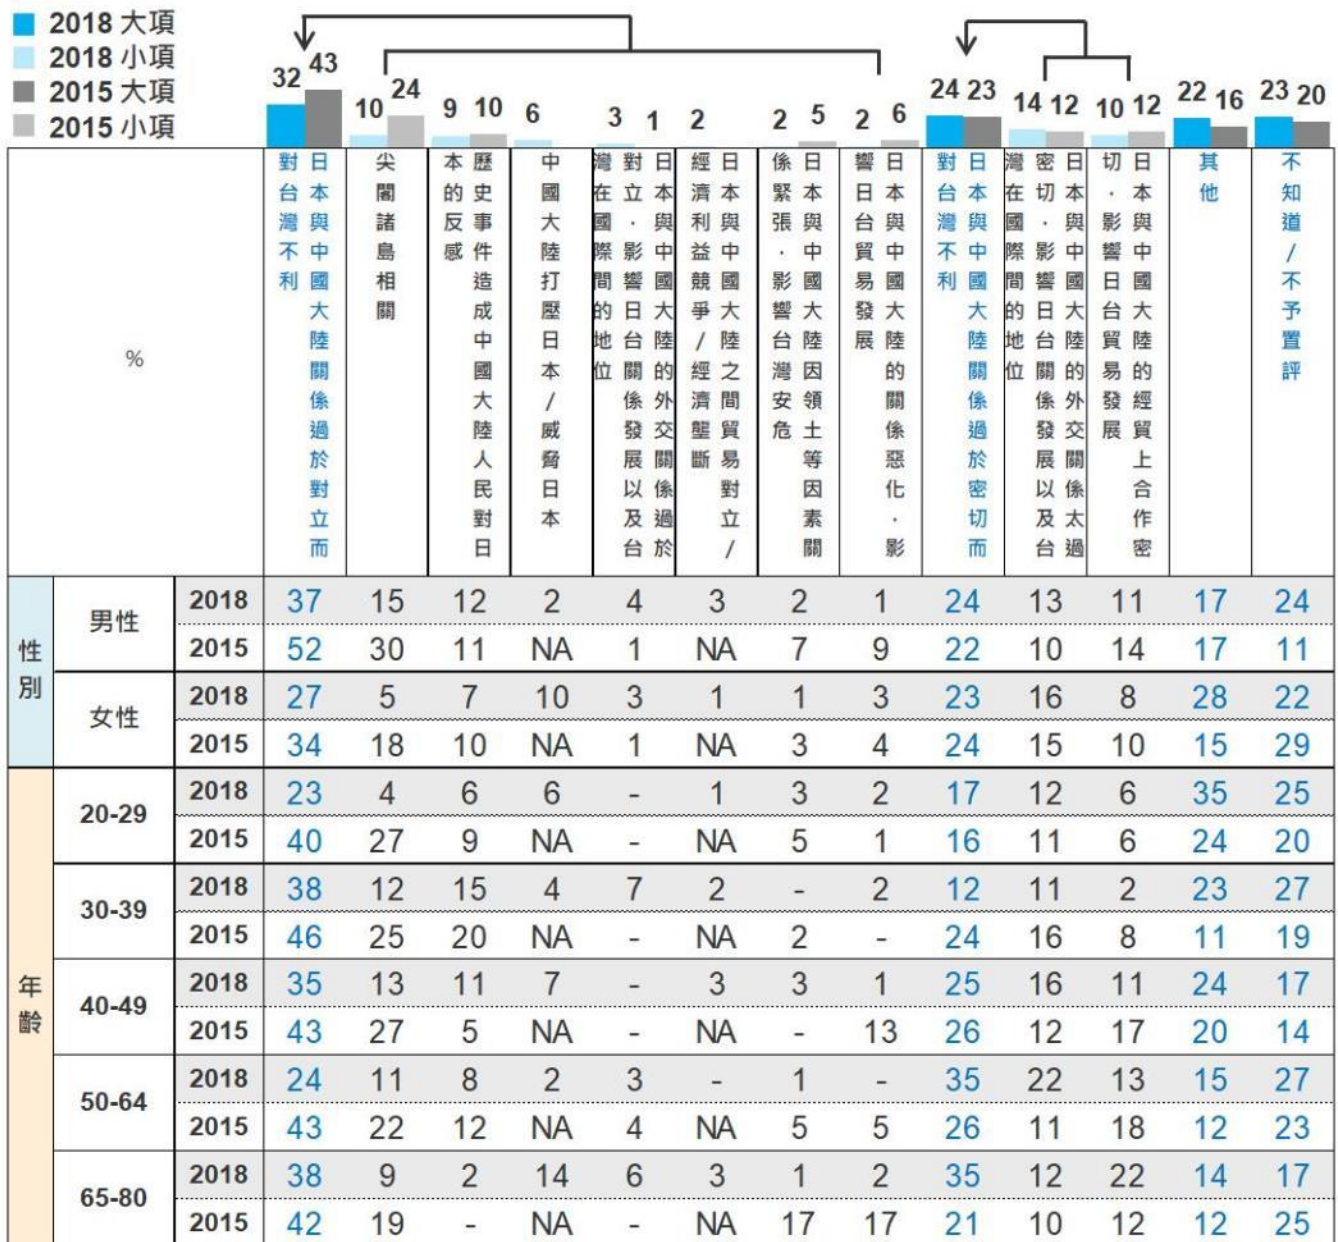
2018 大項
2018 小項
2015 大項
2015 小項

32 43 10 24 9 10 6 3 1 2 2 5 2 6 24 23 14 12 10 12 22 16 23 20

| % | | | 日本與中國大陸關係過於對立而對台灣不利 | 尖閣諸島相關 | 歷史事件造成中國大陸人民對日本的反感 | 中國大陸打壓日本/威脅日本 | 日本與中國大陸的外交關係過於對立，影響日台關係發展以及台灣在國際間的地位 | 日本與中國大陸之間貿易對立/經濟利益競爭/經濟壟斷 | 日本與中國大陸因領土等因素關係緊張，影響台灣安危 | 日本與中國大陸的關係惡化，影響日台貿易發展 | 日本與中國大陸關係過於密切而對台灣不利 | 日本與中國大陸的外交關係太過密切，影響日台關係發展以及台灣在國際間的地位 | 日本與中國大陸的經貿上合作密切，影響日台貿易發展 | 其他 | 不知道/不予置評 |
|---|---|---|---|---|---|---|---|---|---|---|---|---|---|---|---|
| 性別 | 男性 | 2018 | 37 | 15 | 12 | 2 | 4 | 3 | 2 | 1 | 24 | 13 | 11 | 17 | 24 |
| | | 2015 | 52 | 30 | 11 | NA | 1 | NA | 7 | 9 | 22 | 10 | 14 | 17 | 11 |
| | 女性 | 2018 | 27 | 5 | 7 | 10 | 3 | 1 | 1 | 3 | 23 | 16 | 8 | 28 | 22 |
| | | 2015 | 34 | 18 | 10 | NA | 1 | NA | 3 | 4 | 24 | 15 | 10 | 15 | 29 |
| 年齡 | 20-29 | 2018 | 23 | 4 | 6 | 6 | - | 1 | 3 | 2 | 17 | 12 | 6 | 35 | 25 |
| | | 2015 | 40 | 27 | 9 | NA | - | NA | 5 | 1 | 16 | 11 | 6 | 24 | 20 |
| | 30-39 | 2018 | 38 | 12 | 15 | 4 | 7 | 2 | - | 2 | 12 | 11 | 2 | 23 | 27 |
| | | 2015 | 46 | 25 | 20 | NA | - | NA | 2 | - | 24 | 16 | 8 | 11 | 19 |
| | 40-49 | 2018 | 35 | 13 | 11 | 7 | - | 3 | 3 | 1 | 25 | 16 | 11 | 24 | 17 |
| | | 2015 | 43 | 27 | 5 | NA | - | NA | - | 13 | 26 | 12 | 17 | 20 | 14 |
| | 50-64 | 2018 | 24 | 11 | 8 | 2 | 3 | - | 1 | - | 35 | 22 | 13 | 15 | 27 |
| | | 2015 | 43 | 22 | 12 | NA | 4 | NA | 5 | 5 | 26 | 11 | 18 | 12 | 23 |
| | 65-80 | 2018 | 38 | 9 | 2 | 14 | 6 | 3 | 1 | 2 | 35 | 12 | 22 | 14 | 17 |
| | | 2015 | 42 | 19 | - | NA | - | NA | 17 | 17 | 21 | 10 | 12 | 12 | 25 |